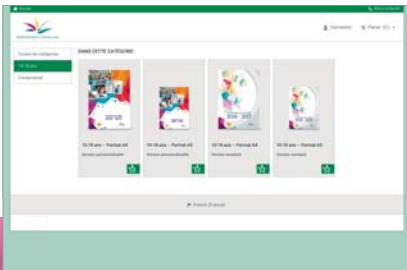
Se connecter
Panier (0)

Toutes les catégories
10/16 ans
Consommables

DANS CETTE CATÉGORIE

10-16 ans – Format A4
Version personnalisable

10-16 ans – Format A5
Version personnalisable

10-16 ans – Format A4
Version standard

10-16 ans – Format A5
Version standard

French (France)